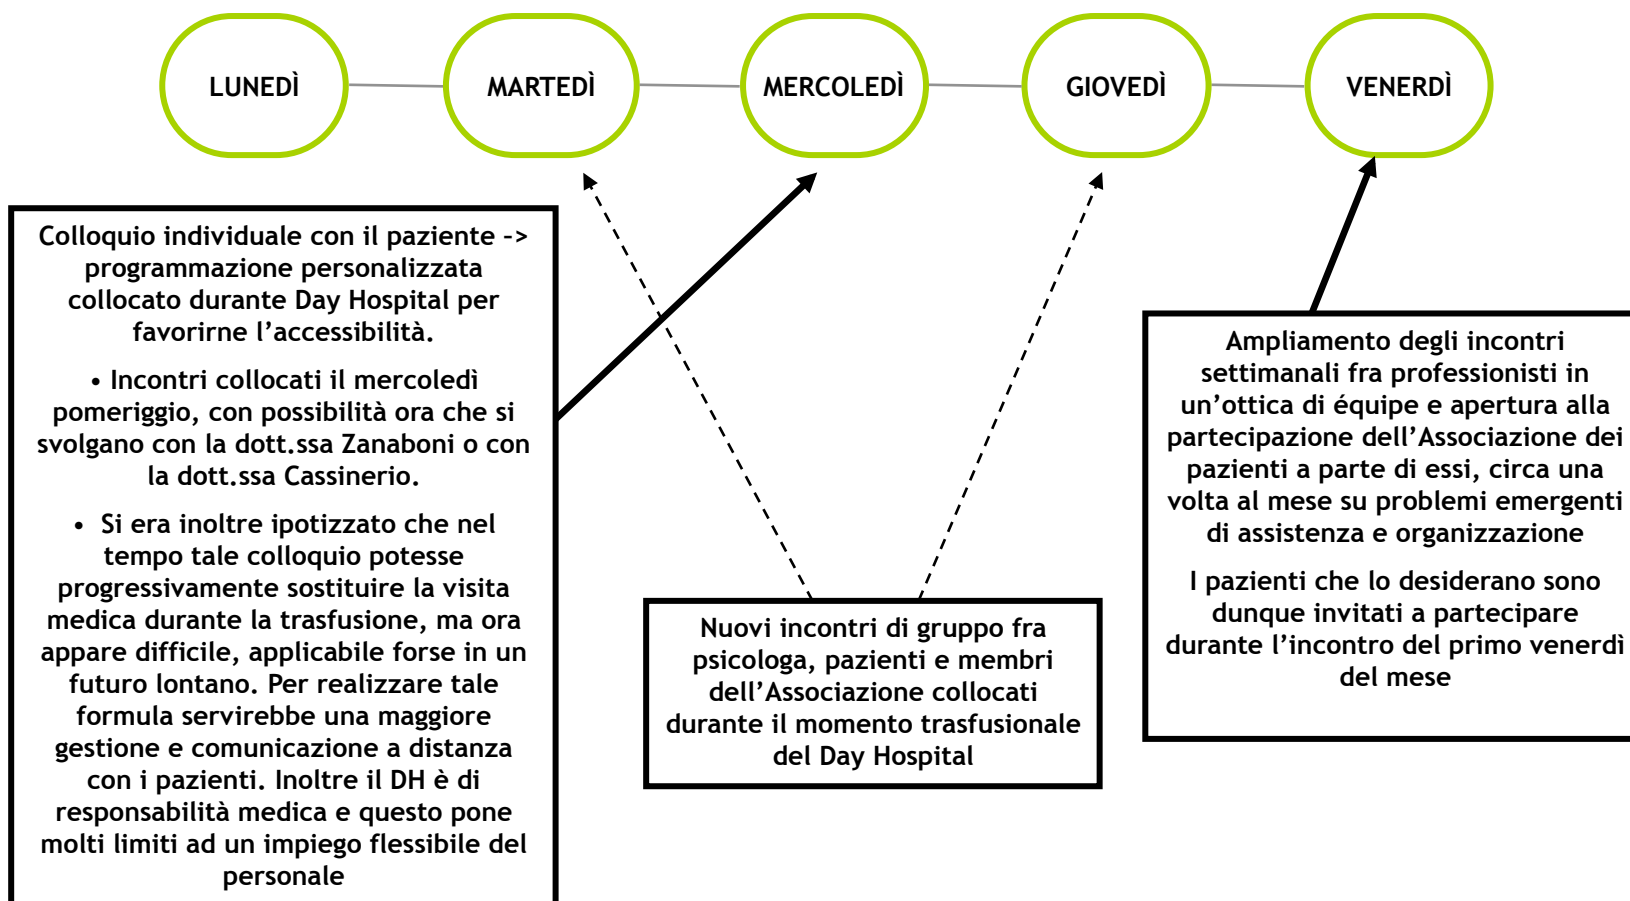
LUNEDÌ

MARTEDÌ

MERCOLEDÌ

GIOVEDÌ

VENERDÌ

Colloquio individuale con il paziente -> programmazione personalizzata collocato durante Day Hospital per favorirne l'accessibilità.

• Incontri collocati il mercoledì pomeriggio, con possibilità ora che si svolgano con la dott.ssa Zanaboni o con la dott.ssa Cassinerio.

• Si era inoltre ipotizzato che nel tempo tale colloquio potesse progressivamente sostituire la visita medica durante la trasfusione, ma ora appare difficile, applicabile forse in un futuro lontano. Per realizzare tale formula servirebbe una maggiore gestione e comunicazione a distanza con i pazienti. Inoltre il DH è di responsabilità medica e questo pone molti limiti ad un impiego flessibile del personale

Nuovi incontri di gruppo fra psicologa, pazienti e membri dell'Associazione collocati durante il momento trasfusionale del Day Hospital

Ampliamento degli incontri settimanali fra professionisti in un'ottica di équipe e apertura alla partecipazione dell'Associazione dei pazienti a parte di essi, circa una volta al mese su problemi emergenti di assistenza e organizzazione

I pazienti che lo desiderano sono dunque invitati a partecipare durante l'incontro del primo venerdì del mese